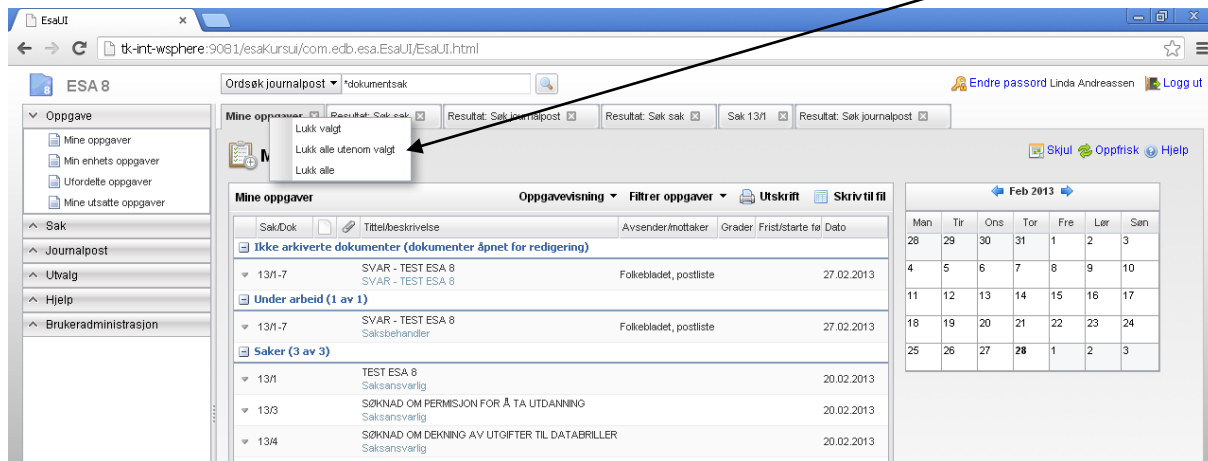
EsaUI ×

tk-int-wsphere:9081/esaKursui/com.edb.esa.EsaUI/EsaUI.html

ESA 8

Ordsøk journalpost ▾ *dokumentsak

Endre passord Linda Andreassen Logg ut

∨ Oppgave
Mine oppgaver
Min enhets oppgaver
Ufordelte oppgaver
Mine utsatte oppgaver
^ Sak
^ Journalpost
^ Utvalg
^ Hjelp
^ Brukeradministrasjon

Mine oppgaver ⊠ | Resultat: Søk sak ⊠ | Resultat: Søk journalpost ⊠ | Resultat: Søk sak ⊠ | Sak 13/1 ⊠ | Resultat: Søk journalpost ⊠

Lukk valgt
Lukk alle utenom valgt
Lukk alle

Skjul Oppfrisk Hjelp

Mine oppgaver | Oppgavevisning ▾ | Filtrer oppgaver ▾ | Utskrift | Skriv til fil

| Sak/Dok | Tittel/beskrivelse | Avsender/mottaker | Grader | Frist/starte fø | Dato |
|---|---|---|---|---|---|
| ⊟ Ikke arkiverte dokumenter (dokumenter åpnet for redigering) | | | | | |
| 13/1-7 | SVAR - TEST ESA 8 SVAR - TEST ESA 8 | Folkebladet, postliste | | | 27.02.2013 |
| ⊟ Under arbeid (1 av 1) | | | | | |
| 13/1-7 | SVAR - TEST ESA 8 Saksbehandler | Folkebladet, postliste | | | 27.02.2013 |
| ⊟ Saker (3 av 3) | | | | | |
| 13/1 | TEST ESA 8 Saksansvarlig | | | | 20.02.2013 |
| 13/3 | SØKNAD OM PERMISJON FOR Å TA UTDANNING Saksansvarlig | | | | 20.02.2013 |
| 13/4 | SØKNAD OM DEKNING AV UTGIFTER TIL DATABRILLER Saksansvarlig | | | | 20.02.2013 |

Feb 2013

| Man | Tir | Ons | Tor | Fre | Lør | Søn |
|---|---|---|---|---|---|---|
| 28 | 29 | 30 | 31 | 1 | 2 | 3 |
| 4 | 5 | 6 | 7 | 8 | 9 | 10 |
| 11 | 12 | 13 | 14 | 15 | 16 | 17 |
| 18 | 19 | 20 | 21 | 22 | 23 | 24 |
| 25 | 26 | 27 | 28 | 1 | 2 | 3 |